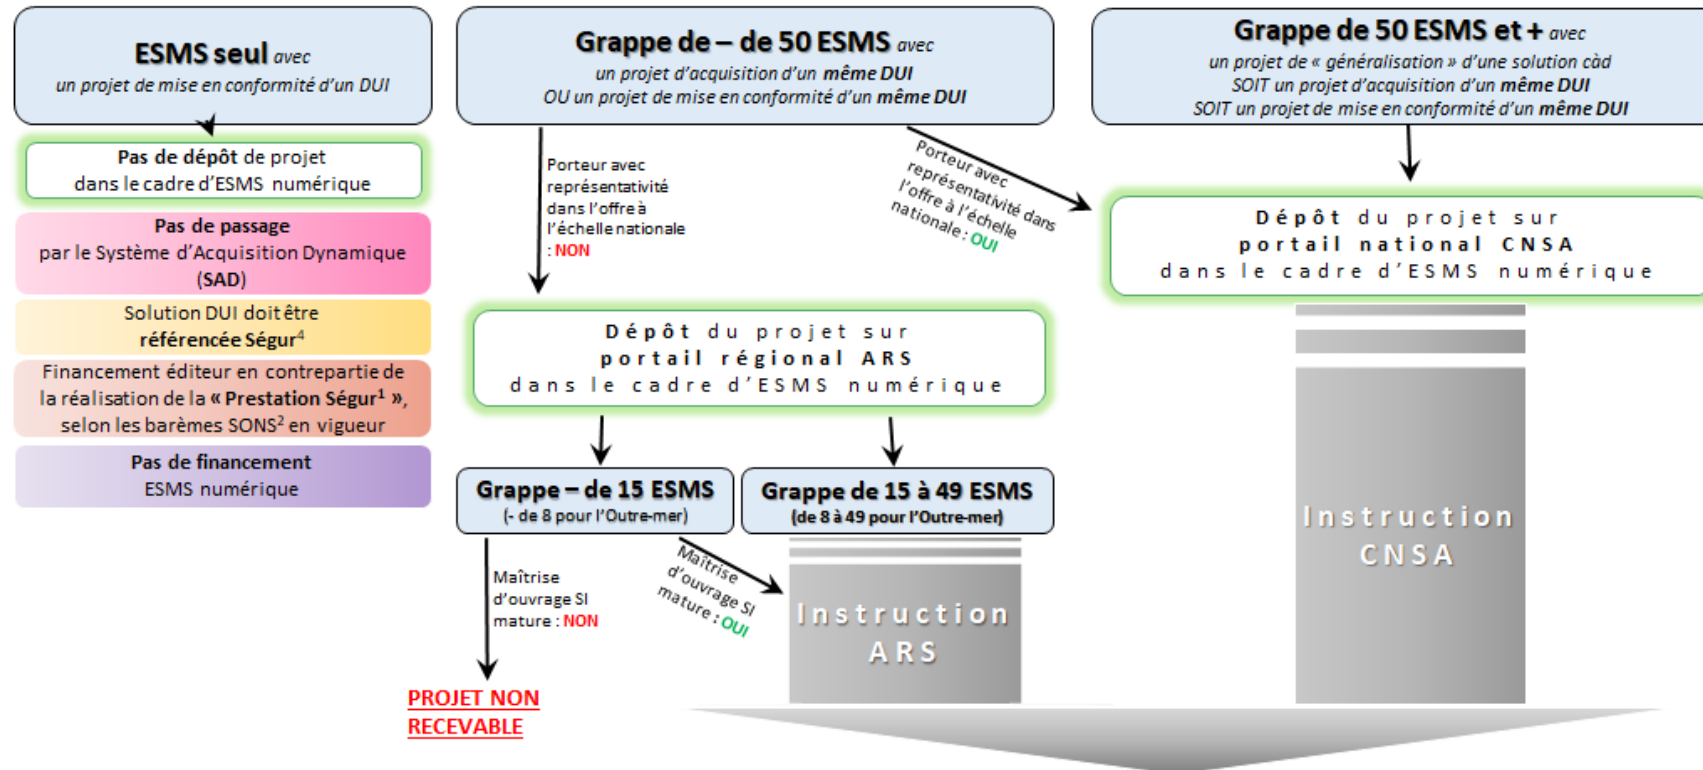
ESMS seul avec
un projet de mise en conformité d'un DUI

Pas de dépôt de projet dans le cadre d'ESMS numérique

Pas de passage par le Système d'Acquisition Dynamique (SAD)

Solution DUI doit être référencée Ségur$^4$

Financement éditeur en contrepartie de la réalisation de la « Prestation Ségur$^1$ », selon les barèmes SONS$^2$ en vigueur

Pas de financement ESMS numérique

Grappe de – de 50 ESMS avec
un projet d'acquisition d'un même DUI
OU un projet de mise en conformité d'un même DUI

Porteur avec représentativité dans l'offre à l'échelle nationale : NON

Porteur avec représentativité dans l'offre à l'échelle nationale : OUI

Dépôt du projet sur portail régional ARS dans le cadre d'ESMS numérique

Grappe – de 15 ESMS
(- de 8 pour l'Outre-mer)

Grappe de 15 à 49 ESMS
(de 8 à 49 pour l'Outre-mer)

Maîtrise d'ouvrage SI mature : NON

Maîtrise d'ouvrage SI mature : OUI

PROJET NON RECEVABLE

Instruction ARS

Grappe de 50 ESMS et + avec
un projet de « généralisation » d'une solution càd
SOIT un projet d'acquisition d'un même DUI
SOIT un projet de mise en conformité d'un même DUI

Dépôt du projet sur portail national CNSA dans le cadre d'ESMS numérique

Instruction CNSA